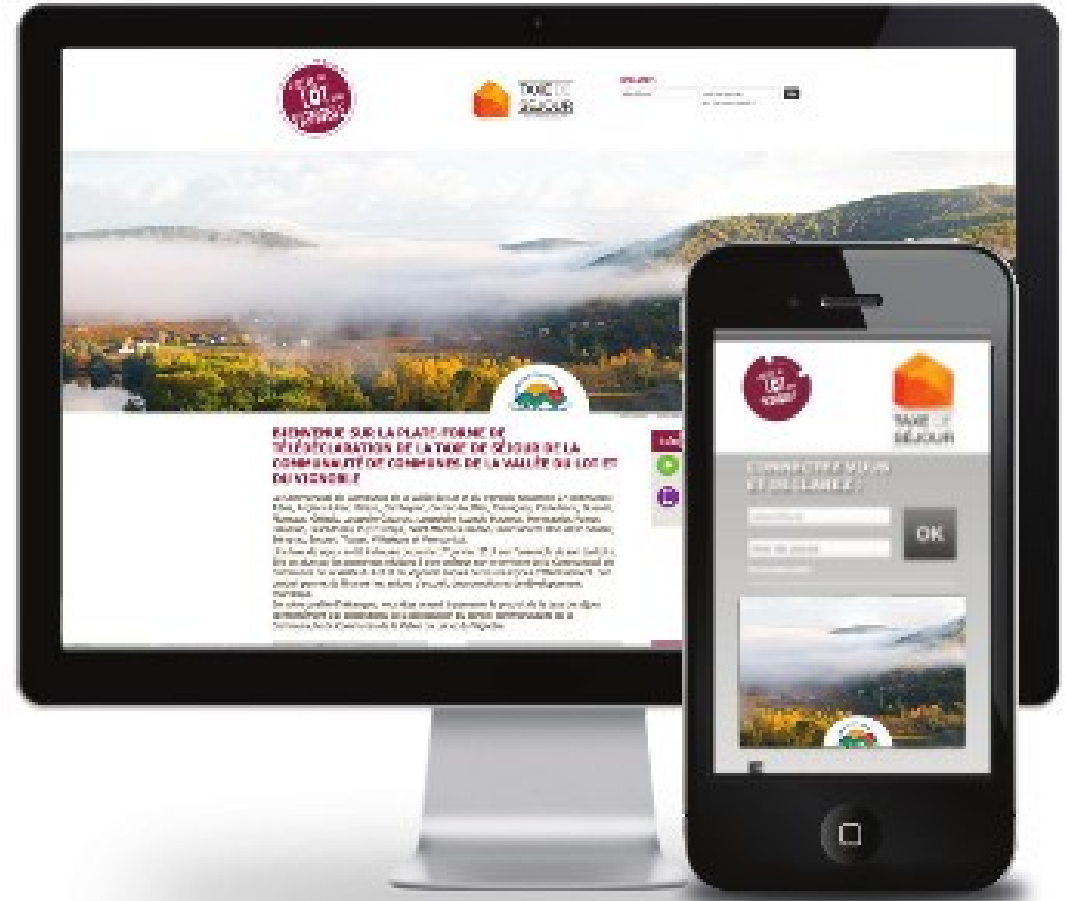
LOT

TAXE DE SÉJOUR

BIENVENUE SUR LA PLATE-FORME DE TÉLÉDÉCLARATION DE LA TAXE DE SÉJOUR DE LA COMMUNAUTÉ DE COMMUNES DE LA VALLÉE DU LOT ET DU VIGNOBLE

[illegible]

LOT

TAXE DE SÉJOUR

CONNECTEZ-VOUS ET DÉCLAREZ :

OK